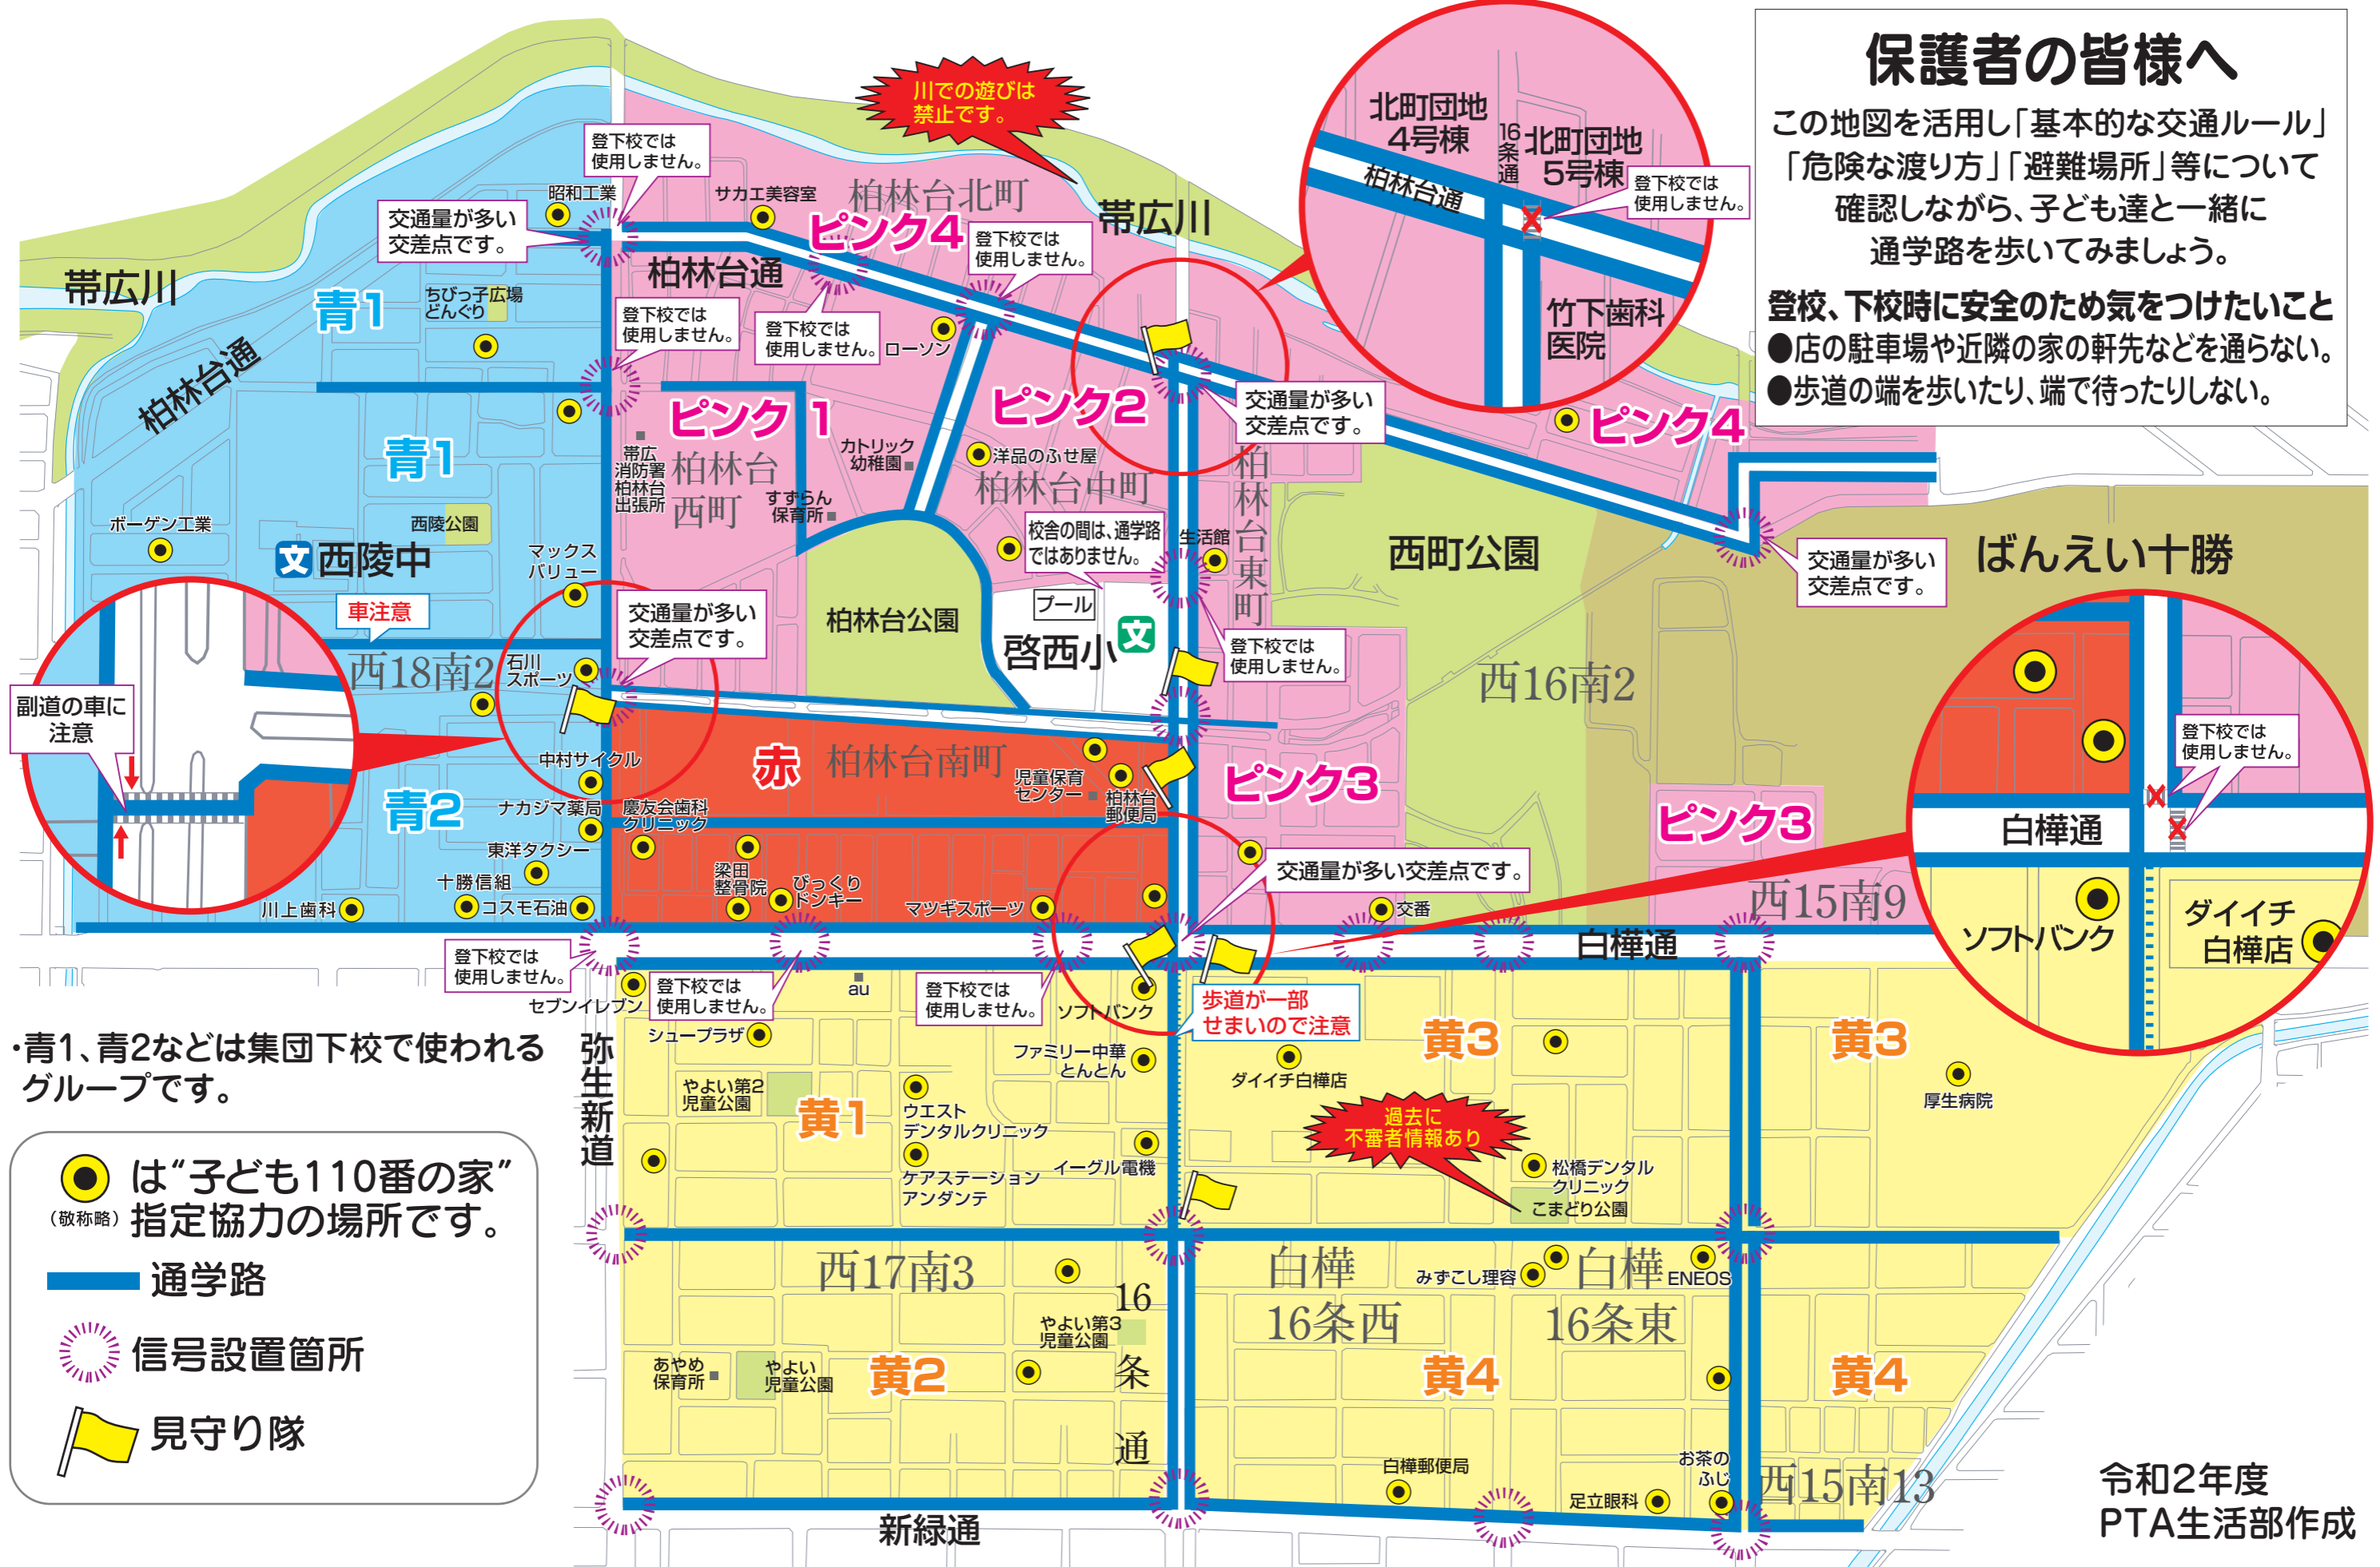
保護者の皆様へ

この地図を活用し「基本的な交通ルール」「危険な渡り方」「避難場所」等について確認しながら、子ども達と一緒に通学路を歩いてみましょう。

登校、下校時に安全のため気をつけたいこと
●店の駐車場や近隣の家の軒先などを通らない。
●歩道の端を歩いたり、端で待ったりしない。

川での遊びは禁止です。

北町団地4号棟
16条通
北町団地5号棟
柏林台通
登下校では使用しません。
竹下歯科医院

登下校では使用しません。
昭和工業
サカエ美容室
柏林台北町
帯広川
交通量が多い交差点です。
ピンク4
登下校では使用しません。
帯広川
柏林台通
ちびっ子広場どんぐり
青1
登下校では使用しません。
登下校では使用しません。
ローソン
柏林台通
ピンク1
ピンク2
交通量が多い交差点です。
ピンク4
青1
帯広消防署柏林台出張所
柏林台西町
カトリック幼稚園
洋品のふせ屋
柏林台中町
柏林台東町
すずらん保育所
ボーゲン工業
西陵公園
西陵中
マックスバリュー
校舎の間は、通学路ではありません。
生活館
西町公園
交通量が多い交差点です。
ばんえい十勝
車注意
交通量が多い交差点です。
柏林台公園
プール
啓西小
登下校では使用しません。
西18南2
石川スポーツ
西16南2
副道の車に注意
中村サイクル
赤
柏林台南町
児童保育センター
柏林台郵便局
ピンク3
ピンク3
登下校では使用しません。
白樺通
青2
ナカジマ薬局
慶友会歯科クリニック
東洋タクシー
梁田整骨院
びっくりドンキー
交通量が多い交差点です。
十勝信組
ソフトバンク
ダイイチ白樺店
川上歯科
コスモ石油
マツギスポーツ
交番
西15南9
白樺通
登下校では使用しません。
セブンイレブン
登下校では使用しません。
au
登下校では使用しません。
ソフトバンク
歩道が一部せまいので注意
シュープラザ
黄3
黄3
・青1、青2などは集団下校で使われるグループです。
弥生新道
ファミリー中華とんとん
ダイイチ白樺店
厚生病院
やよい第2児童公園
黄1
ウエストデンタルクリニック
過去に不審者情報あり
イーグル電機
松橋デンタルクリニック
ケアステーションアンダンテ
こまどり公園
は“子ども110番の家”(敬称略)指定協力の場所です。
通学路
信号設置箇所
見守り隊
西17南3
白樺16条西
みずこし理容
白樺16条東
ENEOS
やよい第3児童公園
16条通
あやめ保育所
やよい児童公園
黄2
黄4
黄4
白樺郵便局
お茶のふじ
足立眼科
西15南13
新緑通
令和2年度
PTA生活部作成